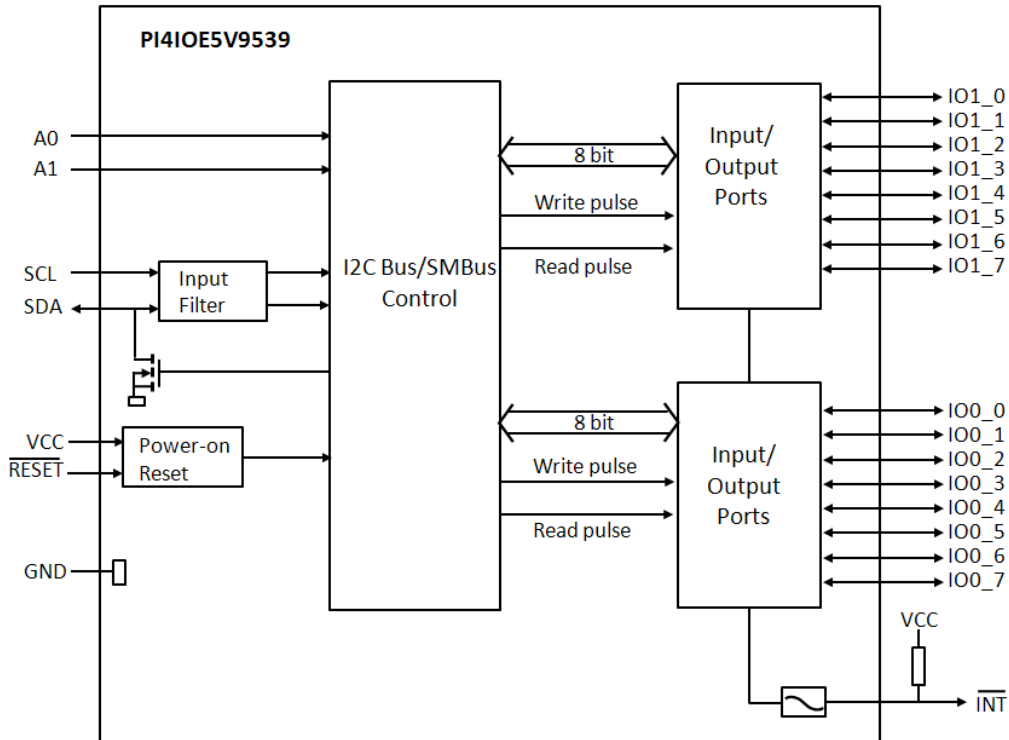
PI4IOE5V9539

A0
A1

SCL
SDA

Input Filter

VCC
$\overline{\text{RESET}}$

Power-on Reset

GND

I2C Bus/SMBus Control

8 bit
Write pulse
Read pulse

Input/ Output Ports

IO1_0
IO1_1
IO1_2
IO1_3
IO1_4
IO1_5
IO1_6
IO1_7

8 bit
Write pulse
Read pulse

Input/ Output Ports

IO0_0
IO0_1
IO0_2
IO0_3
IO0_4
IO0_5
IO0_6
IO0_7

VCC

$\overline{\text{INT}}$